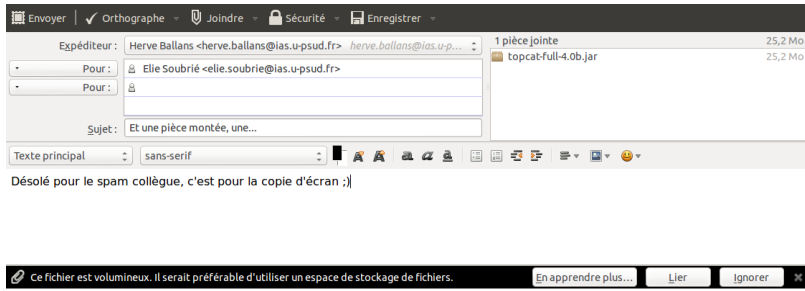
Envoyer | Orthographe Joindre Sécurité Enregistrer

Expéditeur : Herve Ballans <herve.ballans@ias.u-psud.fr> herve.ballans@ias.u-p...

Pour : Elie Soubrié <elie.soubrie@ias.u-psud.fr>

Pour :

Sujet : Et une pièce montée, une...

1 pièce jointe 25,2 Mo
topcat-full-4.0b.jar 25,2 Mo

Texte principal sans-serif

Désolé pour le spam collègue, c'est pour la copie d'écran ;)

Ce fichier est volumineux. Il serait préférable d'utiliser un espace de stockage de fichiers. En apprendre plus... Lier Ignorer